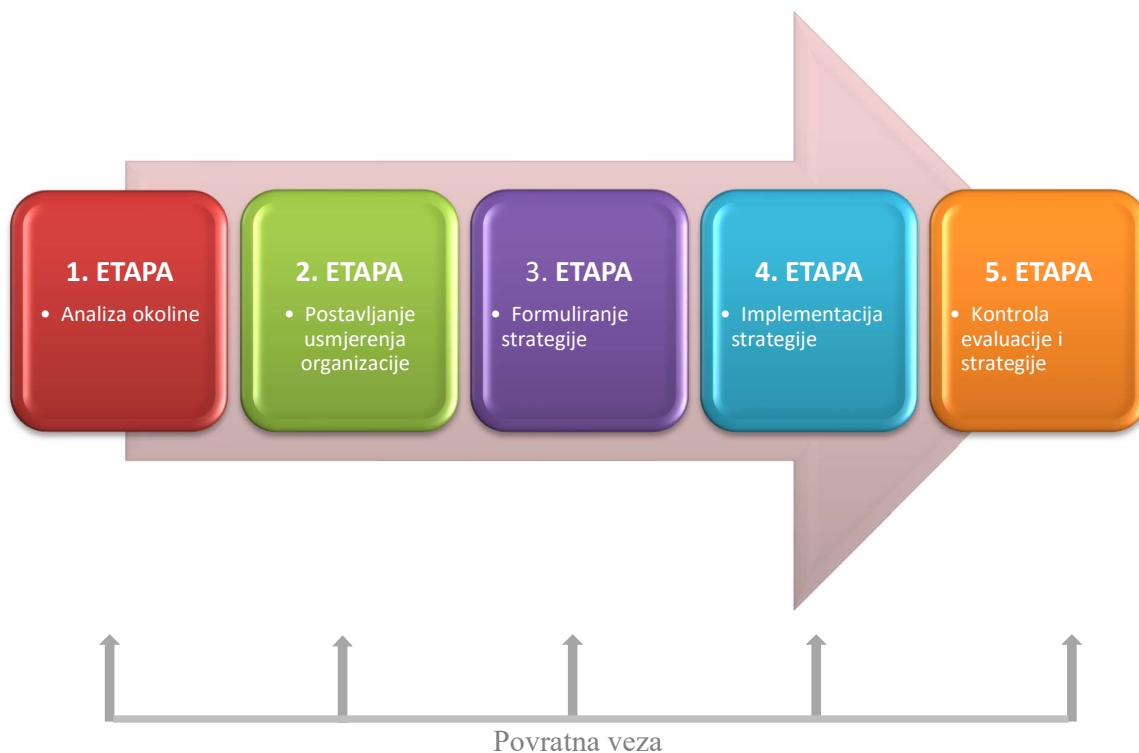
1. ETAPA

• Analiza okoline

2. ETAPA

• Postavljanje usmjerenja organizacije

3. ETAPA

• Formuliranje strategije

4. ETAPA

• Implementacija strategije

5. ETAPA

• Kontrola evaluacije i strategije

Povratna veza